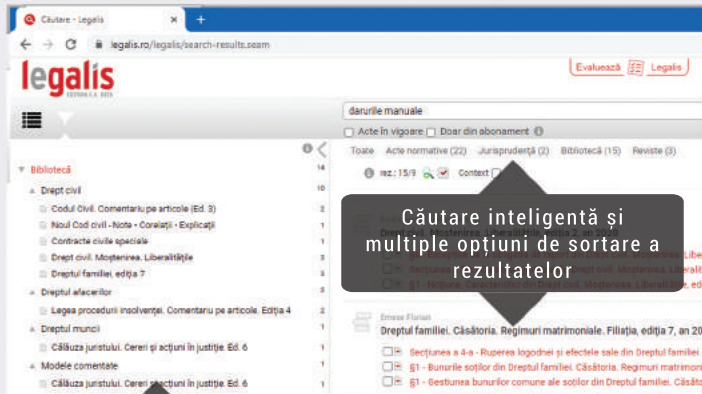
Căutare - Legalis
legalis.ro/legalis/search-results.seam
legalis
EDITURA C.H. BECK
Evaluează Legalis

darurile manuale
Acte în vigoare Doar din abonament

Toate Acte normative (22) Jurisprudență (2) Bibliotecă (15) Reviste (3)
rez.: 15/9 Context

Bibliotecă 14
Drept civil 10
Codul Civil. Comentariu pe articole (Ed. 3) 2
Noul Cod civil - Note - Corelații - Explicații 1
Contracte civile speciale 1
Drept civil. Moștenirea. Liberalitățile 3
Dreptul familiei, ediția 7 3
Dreptul afacerilor 1
Legea procedurii insolvenței. Comentariu pe articole. Ediția 4 1
Dreptul muncii 1
Călăuza juristului. Cereri și acțiuni în justiție. Ed. 6 1
Modele comentate 1
Călăuza juristului. Cereri și acțiuni în justiție. Ed. 6 1

Căutare inteligentă și multiple opțiuni de sortare a rezultatelor

Emese Florian
Dreptul familiei. Căsătoria. Regimuri matrimoniale. Filiația, ediția 7, an 20
Secțiunea a 4-a - Ruperea logodnei și efectele sale din Dreptul familiei
§1 - Bunurile soților din Dreptul familiei. Căsătoria. Regimuri matrimoni
§1 - Gestiunea bunurilor comune ale soților din Dreptul familiei. Căsăto